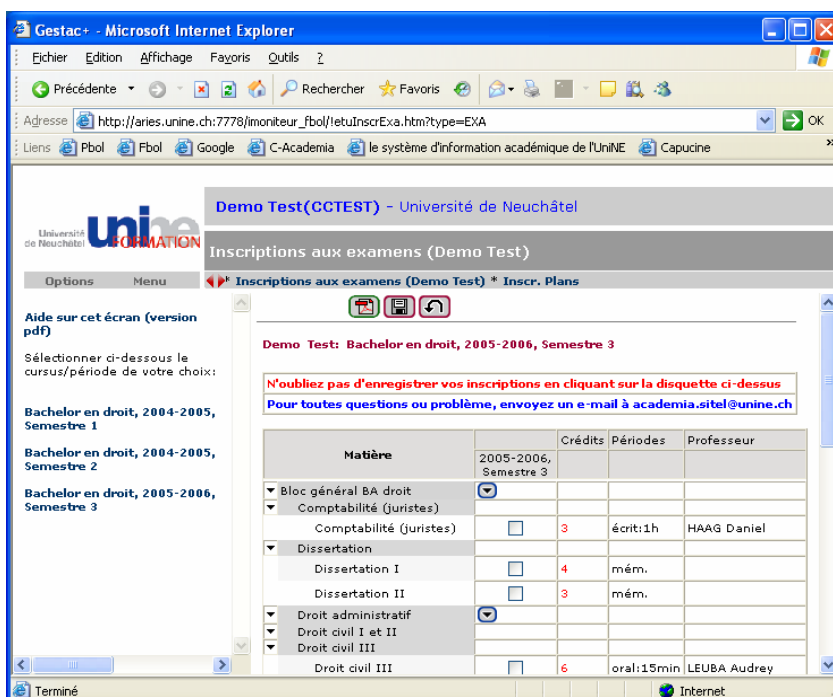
Gestac+ - Microsoft Internet Explorer

Fichier Edition Affichage Favoris Outils ?

Précédente Rechercher Favoris

Adresse http://aries.unine.ch:7778/imoniteur_fbol/!etuInscrExa.htm?type=EXA OK

Liens Pbol Fbol Google C-Academia le système d'information académique de l'UniNE Capucine

Université de Neuchâtel unine FORMATION

Demo Test(CCTEST) - Université de Neuchâtel

Inscriptions aux examens (Demo Test)

Options Menu

Inscriptions aux examens (Demo Test) * Inscr. Plans

Aide sur cet écran (version pdf)

Sélectionner ci-dessous le cursus/période de votre choix:

Bachelor en droit, 2004-2005, Semestre 1

Bachelor en droit, 2004-2005, Semestre 2

Bachelor en droit, 2005-2006, Semestre 3

Demo Test: Bachelor en droit, 2005-2006, Semestre 3

N'oubliez pas d'enregistrer vos inscriptions en cliquant sur la disquette ci-dessus

Pour toutes questions ou problème, envoyez un e-mail à academia.sitel@unine.ch

| Matière | 2005-2006, Semestre 3 | Crédits | Périodes | Professeur |
|---|---|---|---|---|
| Bloc général BA droit | | | | |
| Comptabilité (juristes) | | | | |
| Comptabilité (juristes) | | 3 | écrit:1h | HAAG Daniel |
| Dissertation | | | | |
| Dissertation I | | 4 | mém. | |
| Dissertation II | | 3 | mém. | |
| Droit administratif | | | | |
| Droit civil I et II | | | | |
| Droit civil III | | | | |
| Droit civil III | | 6 | oral:15min | LEUBA Audrey |

Terminé

Internet